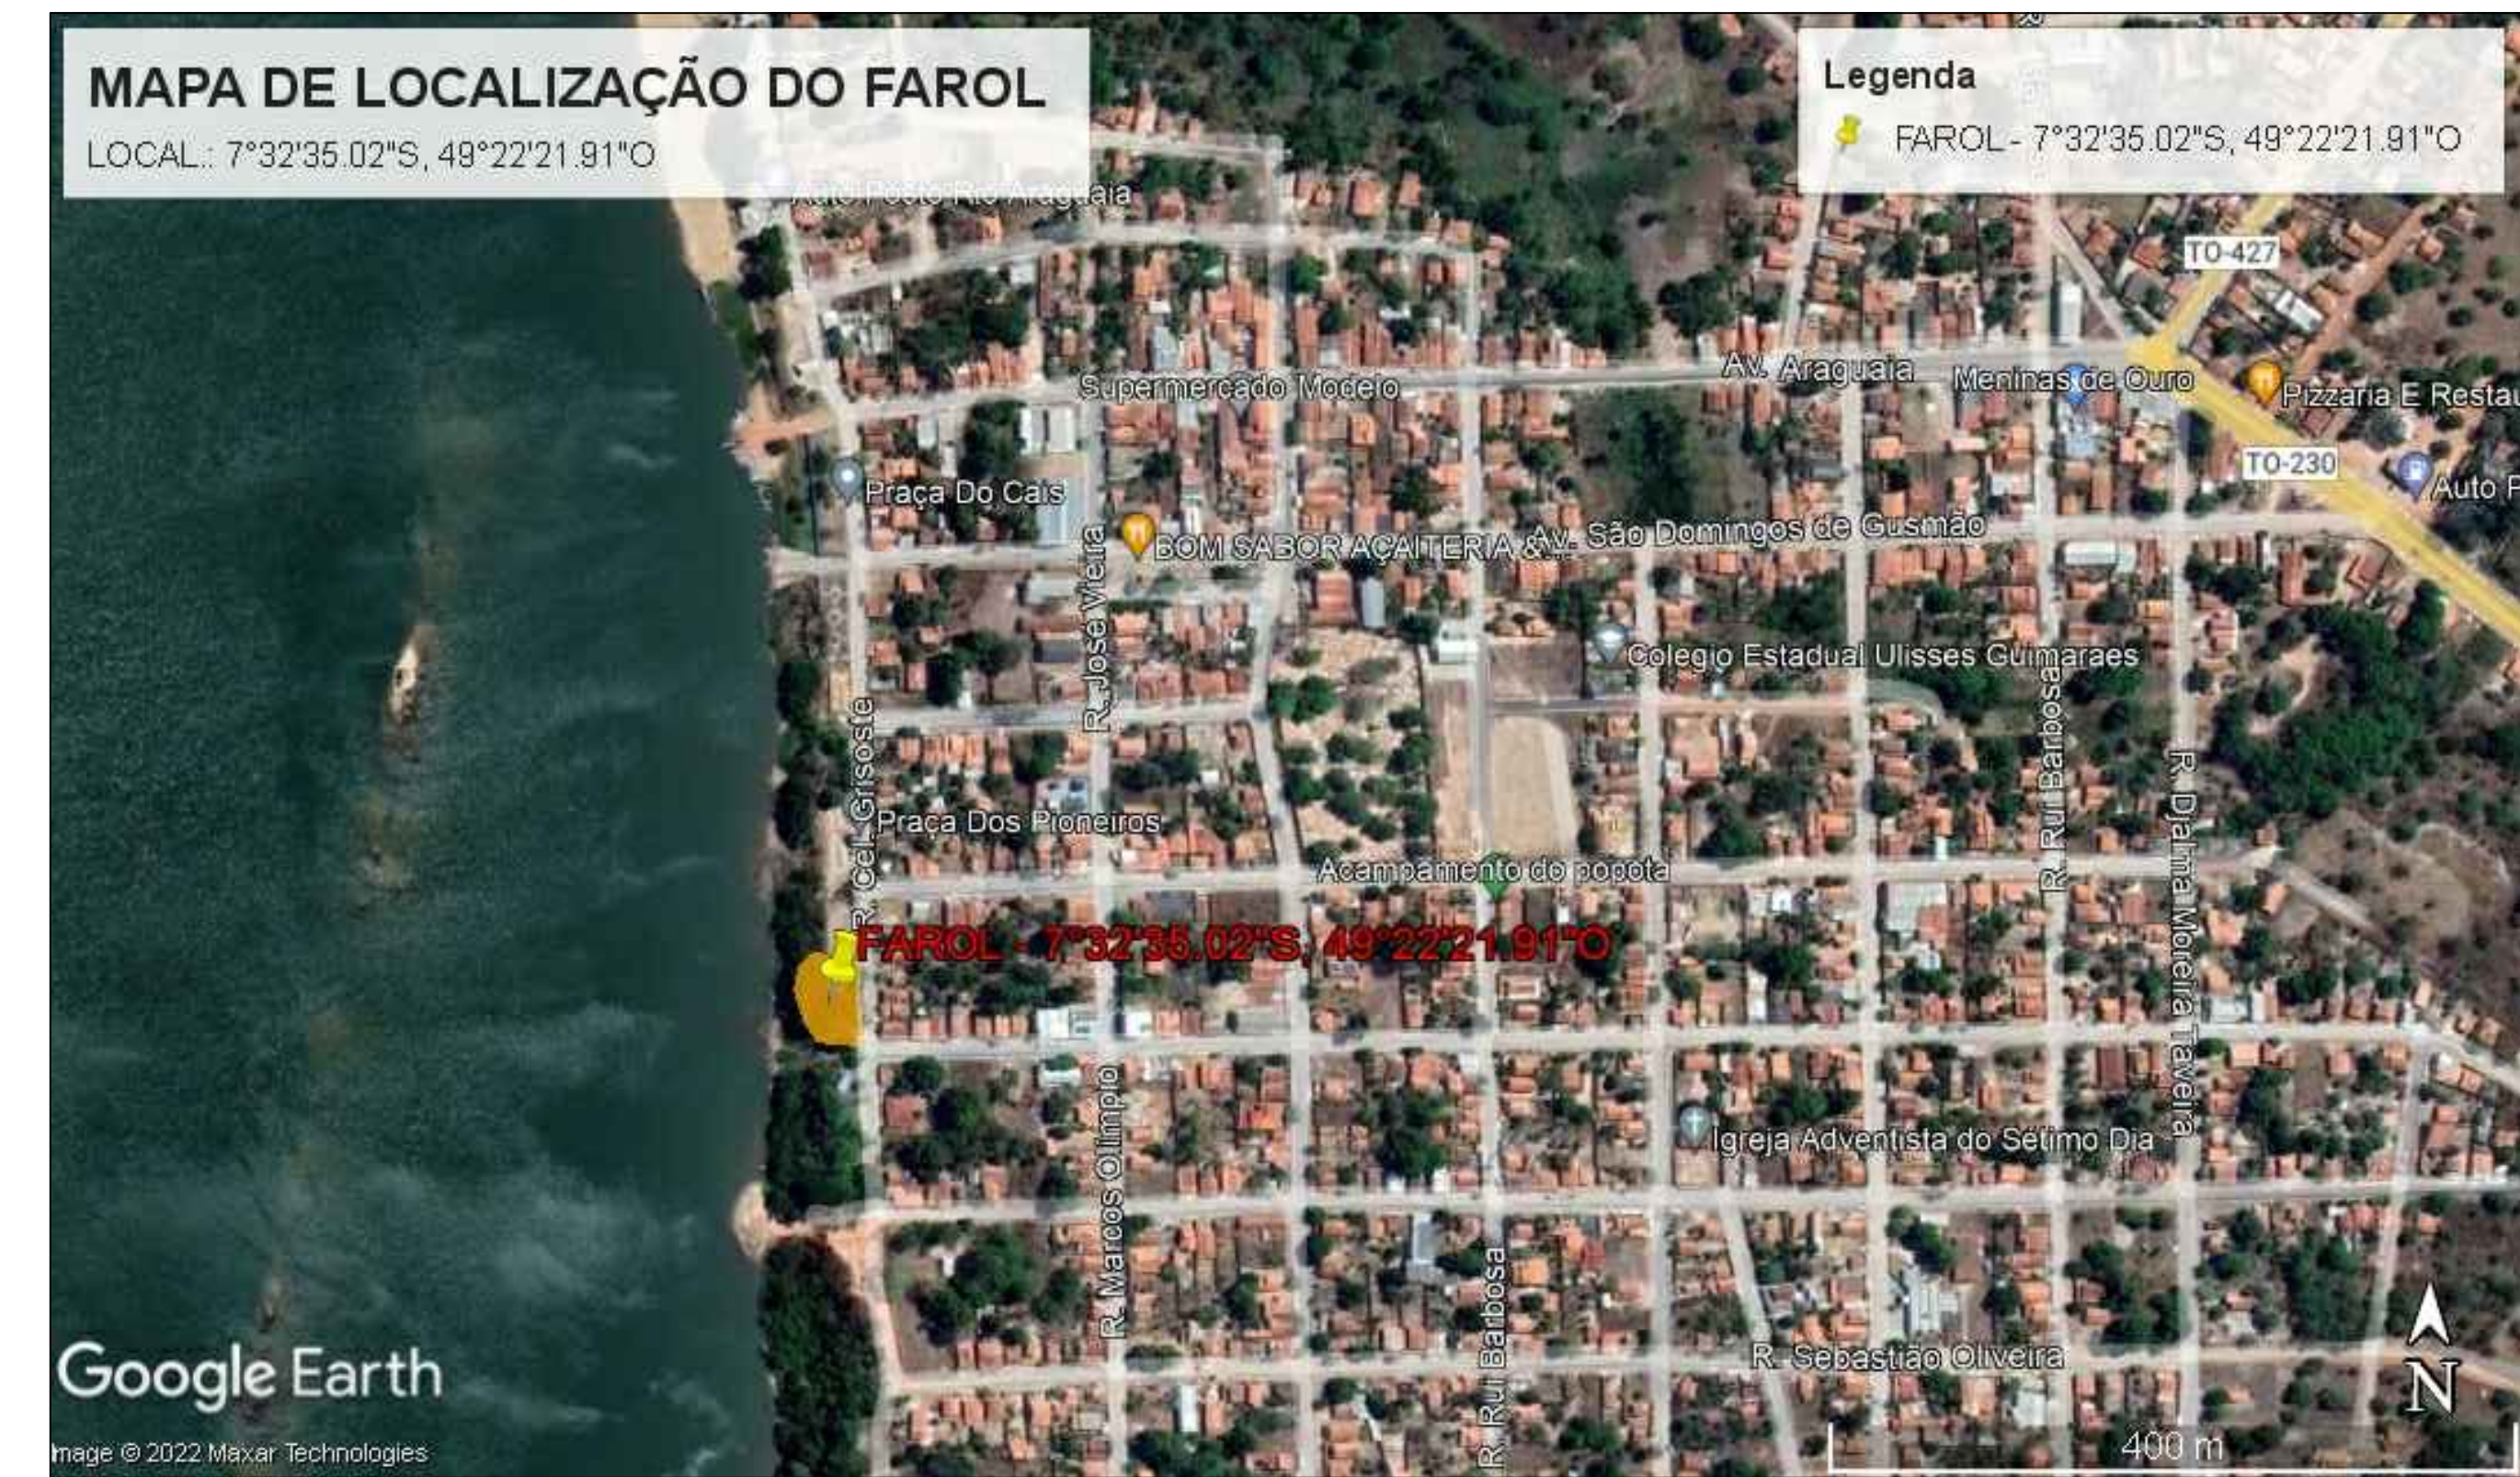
MAPA DE LOCALIZAÇÃO DO FAROL
LOCAL: 7°32'35.02"S, 49°22'21.91"O

Legenda
FAROL - 7°32'35.02"S, 49°22'21.91"O

Auto Posto Rio Araguaia
TO-427
Av. Araguaia
Supermercado Modelo
Meninas de Ouro
Pizzaria E Restau
TO-230
Auto P
Praça Do Cais
BOM SABOR AÇAITERIA &...
Av. São Domingos de Gusmão
R. José Vieira
Colegio Estadual Ulisses Guimaraes
R. Cel. Grisoste
R. Rui Barbosa
R. Djalma Moreira Taveira
Praça Dos Pioneiros
Acampamento do popota
FAROL - 7°32'35.02"S, 49°22'21.91"O
R. Marcos Olímpio
Igreja Adventista do Sétimo Dia
R. Rui Barbosa
R. Sebastião Oliveira
Google Earth
Image © 2022 Maxar Technologies
400 m
N